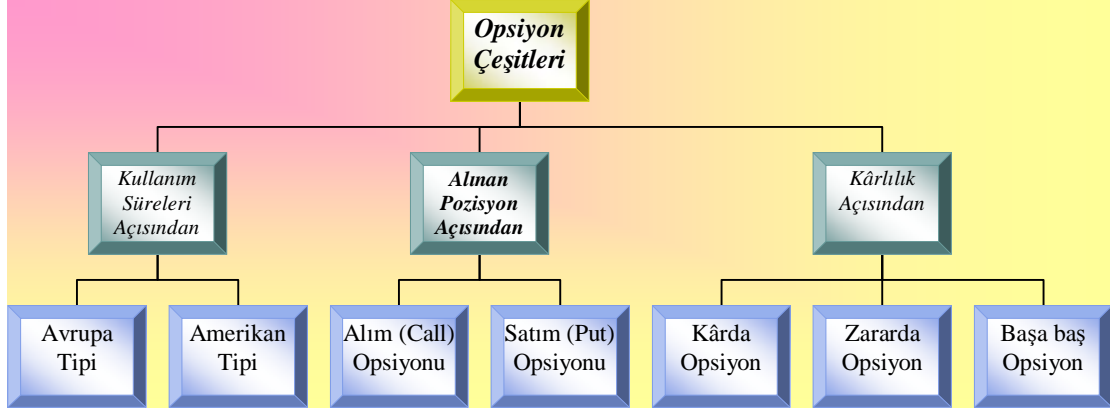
Opsiyon Çeşitleri

Kullanım Süreleri Açısından

Alınan Pozisyon Açısından

Kârlılık Açısından

Avrupa Tipi

Amerikan Tipi

Alım (Call) Opsiyonu

Satım (Put) Opsiyonu

Kârda Opsiyon

Zararda Opsiyon

Başa baş Opsiyon